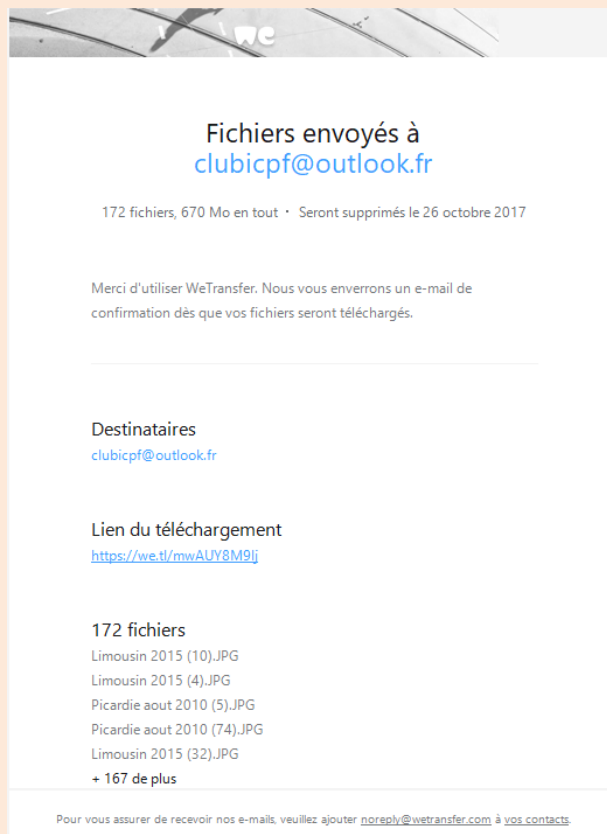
we

Fichiers envoyés à
clubicpf@outlook.fr

172 fichiers, 670 Mo en tout • Seront supprimés le 26 octobre 2017

Merci d'utiliser WeTransfer. Nous vous enverrons un e-mail de confirmation dès que vos fichiers seront téléchargés.

Destinataires
clubicpf@outlook.fr

Lien du téléchargement
https://we.tl/mwAUY8M9Ij

172 fichiers
Limousin 2015 (10).JPG
Limousin 2015 (4).JPG
Picardie aout 2010 (5).JPG
Picardie aout 2010 (74).JPG
Limousin 2015 (32).JPG
+ 167 de plus

Pour vous assurer de recevoir nos e-mails, veuillez ajouter noreply@wetransfer.com à vos contacts.